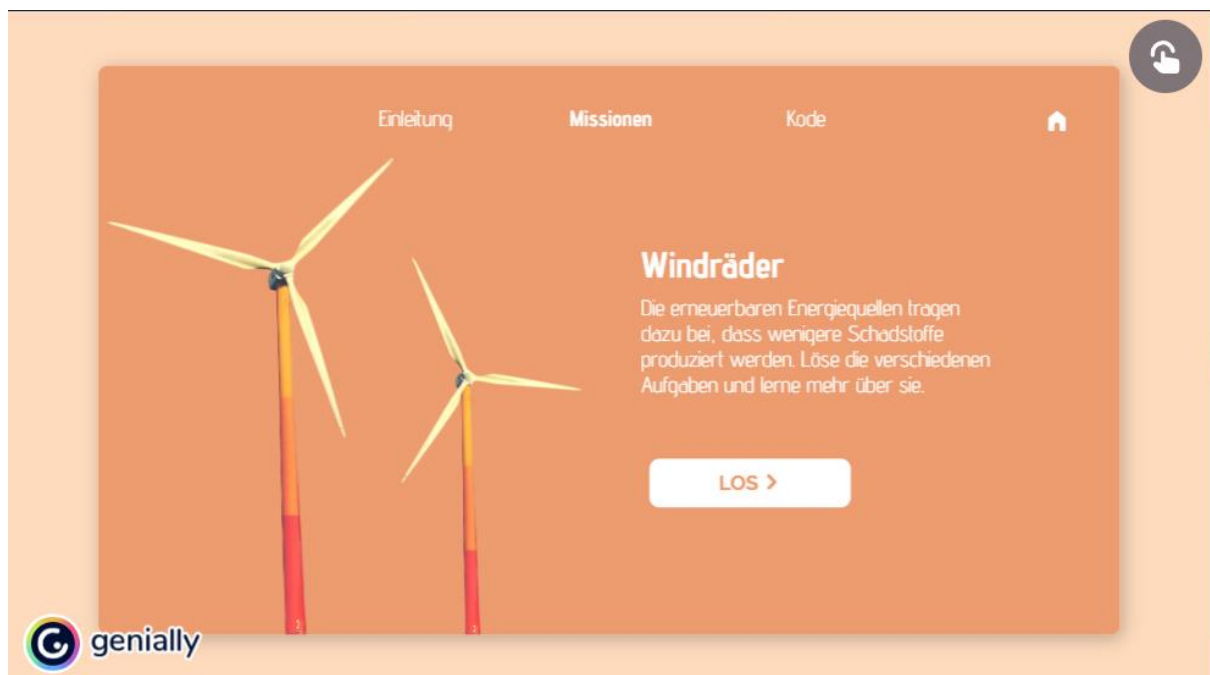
Einleitung Missionen Kode

Windräder

Die erneuerbaren Energiequellen tragen dazu bei, dass wenigere Schadstoffe produziert werden. Löse die verschiedenen Aufgaben und lerne mehr über sie.

LOS >

genially